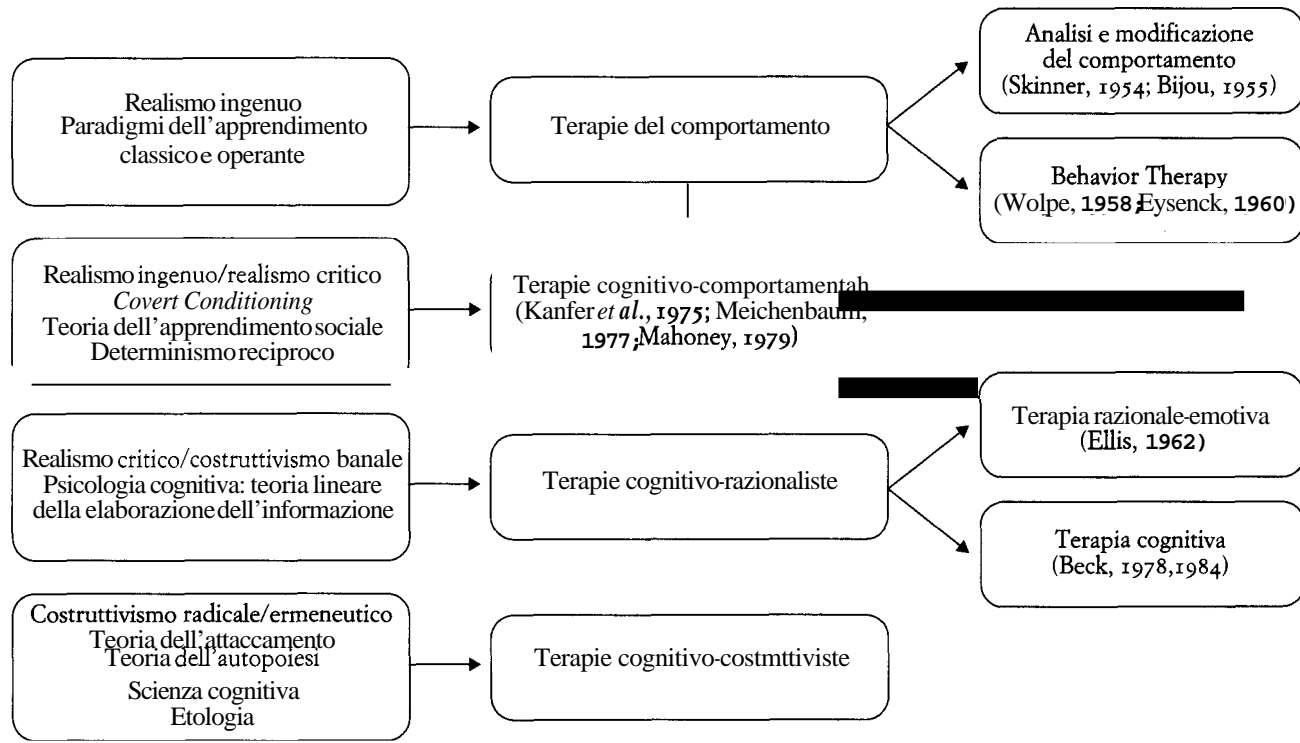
Realismo ingenuo
Paradigmi dell'apprendimento classico e operante

Terapie del comportamento

Analisi e modificazione del comportamento (Skinner, 1954; Bijou, 1955)

Behavior Therapy (Wolpe, 1958; Eysenck, 1960)

Realismo ingenuo/realismo critico
*Covert Conditioning*
Teoria dell'apprendimento sociale
Determinismo reciproco

Terapie cognitivo-comportamentah (Kanfer *et al.*, 1975; Meichenbaum, 1977; Mahoney, 1979)

Realismo critico/costruttivismo banale
Psicologia cognitiva: teoria lineare della elaborazione dell'informazione

Terapie cognitivo-razionaliste

Terapia razionale-emotiva (Ellis, 1962)

Terapia cognitiva (Beck, 1978, 1984)

Costruttivismo radicale/ermeneutico
Teoria dell'attaccamento
Teoria dell'autopoiesi
Scienza cognitiva
Etologia

Terapie cognitivo-costmttiviste